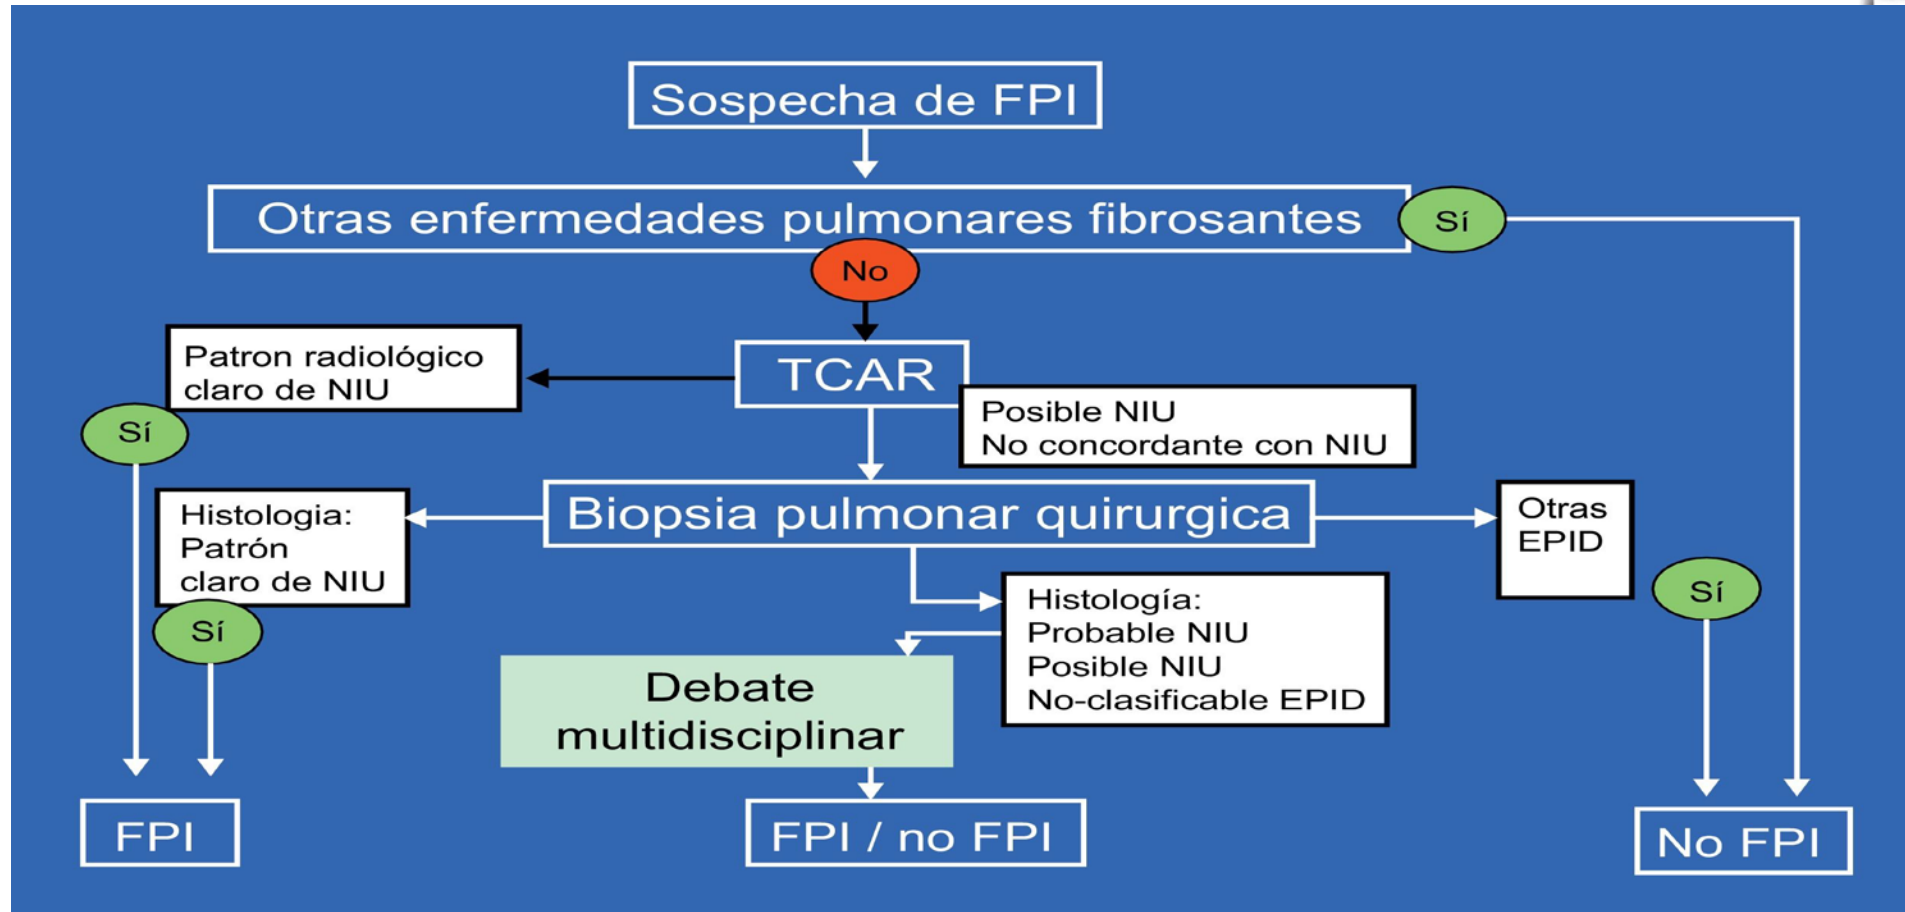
Sospecha de FPI

Otras enfermedades pulmonares fibrosantes

Sí

No

Patron radiológico claro de NIU

TCAR

Posible NIU
No concordante con NIU

Sí

Histologia: Patrón claro de NIU

Biopsia pulmonar quirurgica

Otras EPID

Sí

Histología:
Probable NIU
Posible NIU
No-clasificable EPID

Sí

Debate multidisciplinar

FPI

FPI / no FPI

No FPI